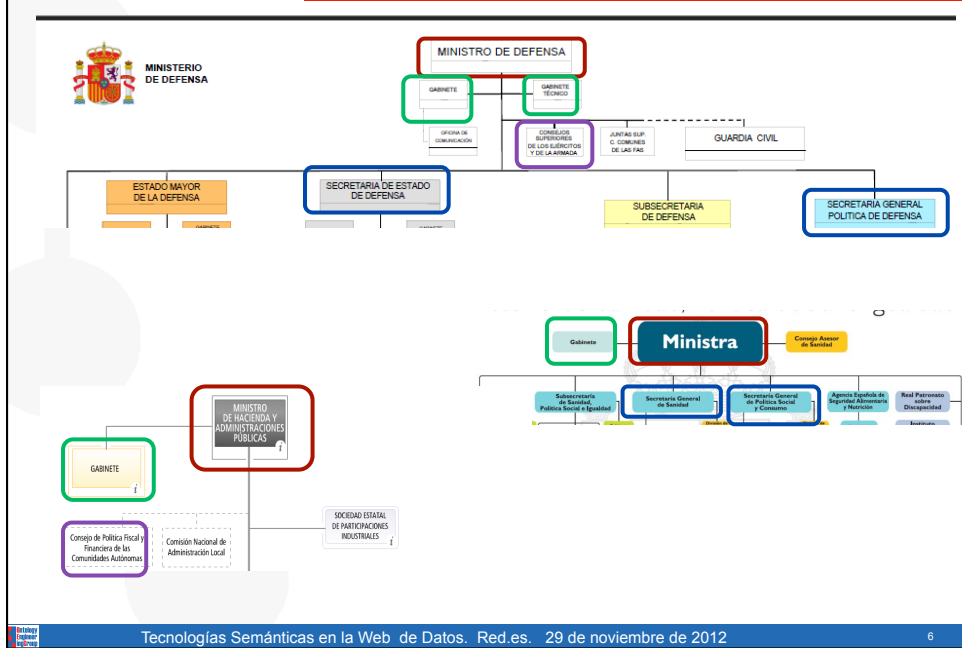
MINISTERIO DE DEFENSA

MINISTRO DE DEFENSA

GABINETE

GABINETE TÉCNICO

OFICINA DE COMUNICACIÓN

CONSEJOS SUPERIORES DE LOS EJÉRCITOS Y DE LA ARMADA

JUNTAS SUP. C. COMUNES DE LAS FAS

GUARDIA CIVIL

ESTADO MAYOR DE LA DEFENSA

SECRETARIA DE ESTADO DE DEFENSA

SUBSECRETARIA DE DEFENSA

SECRETARIA GENERAL POLITICA DE DEFENSA

Gabinete

Ministra

Consejo Asesor de Sanidad

Subsecretaría de Sanidad, Política Social e Igualdad

Secretaría General de Sanidad

Secretaría General de Política Social y Consumo

Agencia Española de Seguridad Alimentaria y Nutrición

Real Patronato sobre Discapacidad

Instituto

MINISTRO DE HACIENDA Y ADMINISTRACIONES PÚBLICAS

GABINETE

Consejo de Política Fiscal y Financiera de las Comunidades Autónomas

Comisión Nacional de Administración Local

SOCIEDAD ESTATAL DE PARTICIPACIONES INDUSTRIALES

Ontology Engineering Group

Tecnologías Semánticas en la Web de Datos. Red.es. 29 de noviembre de 2012

6